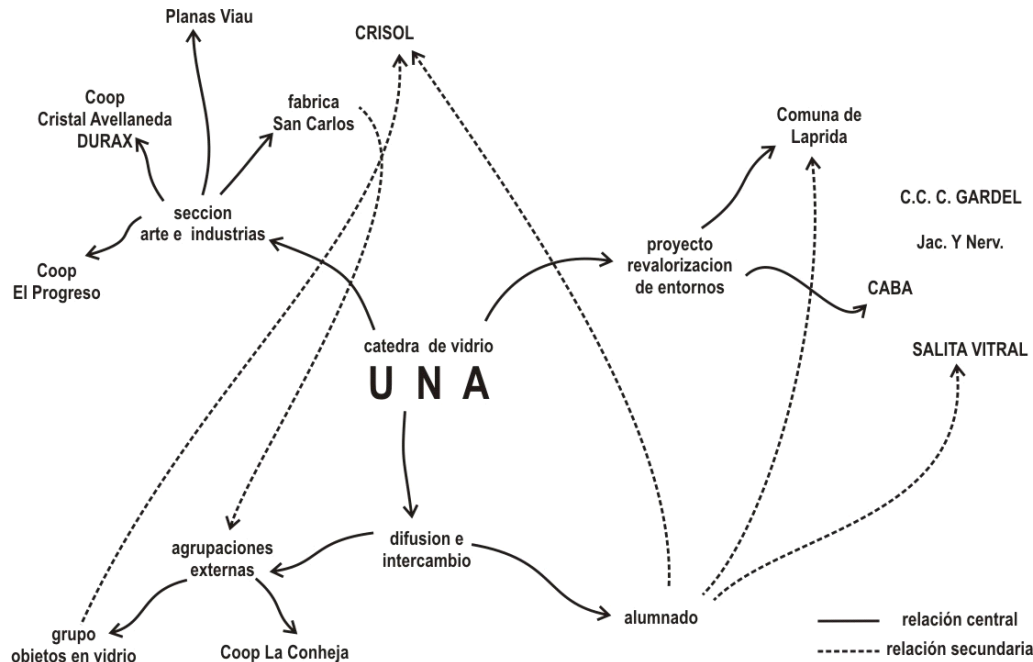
Planas Viau

CRISOL

Coop
Cristal Avellaneda
DURAX

fabrica
San Carlos

Comuna de
Laprida

C.C. C. GARDEL

seccion
arte e industrias

Jac. Y Nerv.

Coop
El Progreso

proyecto
revalorizacion
de entornos

CABA

catedra de vidrio

U N A

SALITA VITRAL

difusion e
intercambio

agrupaciones
externas

grupo
objetos en vidrio

Coop La Conheja

alumnado

relación central
relación secundaria